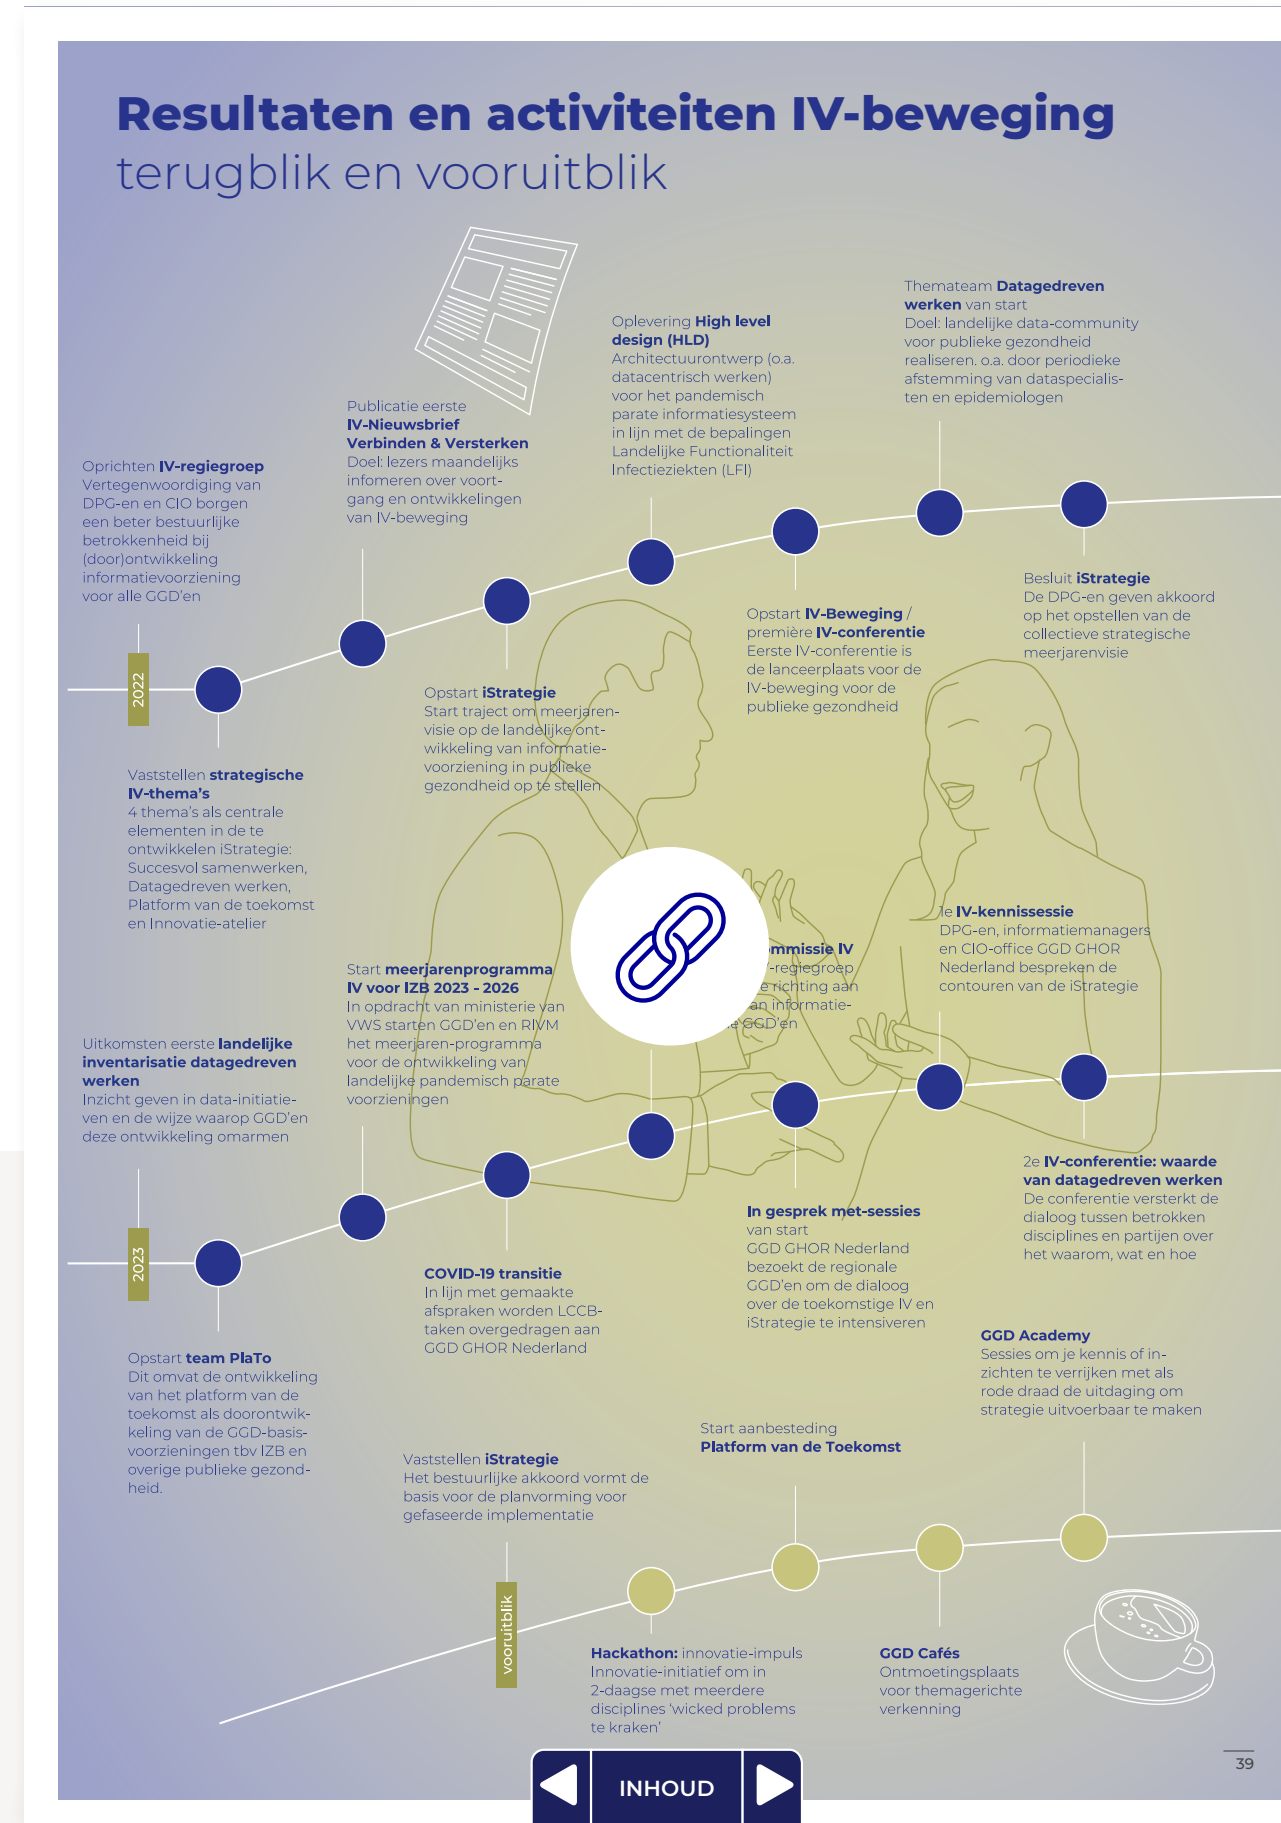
Resultaten en activiteiten IV-beweging
terugblik en vooruitblik

2022

Oprichten IV-regiegroep
Vertegenwoordiging van DPG-en en CIO borgen een beter bestuurlijke betrokkenheid bij (door)ontwikkeling informatievoorziening voor alle GGD'en

Vaststellen strategische IV-thema's
4 thema's als centrale elementen in de te ontwikkelen iStrategie: Succesvol samenwerken, Datagedreven werken, Platform van de toekomst en Innovatie-atelier

Publicatie eerste IV-Nieuwsbrief Verbinden & Versterken
Doel: lezers maandelijks infomeren over voortgang en ontwikkelingen van IV-beweging

Opstart iStrategie
Start traject om meerjarenvisie op de landelijke ontwikkeling van informatievoorziening in publieke gezondheid op te stellen

Oplevering High level design (HLD)
Architectuurontwerp (o.a. datacentrisch werken) voor het pandemisch parate informatiesysteem in lijn met de bepalingen Landelijke Functionaliteit Infectieziekten (LFI)

Opstart IV-Beweging / première IV-conferentie
Eerste IV-conferentie is de lanceerplaats voor de IV-beweging voor de publieke gezondheid

Themateam Datagedreven werken van start
Doel: landelijke data-community voor publieke gezondheid realiseren. o.a. door periodieke afstemming van dataspecialisten en epidemiologen

Besluit iStrategie
De DPG-en geven akkoord op het opstellen van de collectieve strategische meerjarenvisie

2023

Uitkomsten eerste landelijke inventarisatie datagedreven werken
Inzicht geven in data-initiatieven en de wijze waarop GGD'en deze ontwikkeling omarmen

Opstart team PlaTo
Dit omvat de ontwikkeling van het platform van de toekomst als doorontwikkeling van de GGD-basisvoorzieningen tbv IZB en overige publieke gezondheid.

Start meerjarenprogramma IV voor IZB 2023 - 2026
In opdracht van ministerie van VWS starten GGD'en en RIVM het meerjaren-programma voor de ontwikkeling van landelijke pandemisch parate voorzieningen

COVID-19 transitie
In lijn met gemaakte afspraken worden LCCB-taken overgedragen aan GGD GHOR Nederland

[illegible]mmissie IV
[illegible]-regiegroep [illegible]e richting aan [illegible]an informatie-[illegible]e GGD'en

In gesprek met-sessies van start
GGD GHOR Nederland bezoekt de regionale GGD'en om de dialoog over de toekomstige IV en iStrategie te intensiveren

1e IV-kennissessie
DPG-en, informatiemanagers en CIO-office GGD GHOR Nederland bespreken de contouren van de iStrategie

2e IV-conferentie: waarde van datagedreven werken
De conferentie versterkt de dialoog tussen betrokken disciplines en partijen over het waarom, wat en hoe

vooruitblik

Vaststellen iStrategie
Het bestuurlijke akkoord vormt de basis voor de planvorming voor gefaseerde implementatie

Hackathon: innovatie-impuls
Innovatie-initiatief om in 2-daagse met meerdere disciplines 'wicked problems te kraken'

Start aanbesteding Platform van de Toekomst

GGD Cafés
Ontmoetingsplaats voor themagerichte verkenning

GGD Academy
Sessies om je kennis of inzichten te verrijken met als rode draad de uitdaging om strategie uitvoerbaar te maken

INHOUD

39